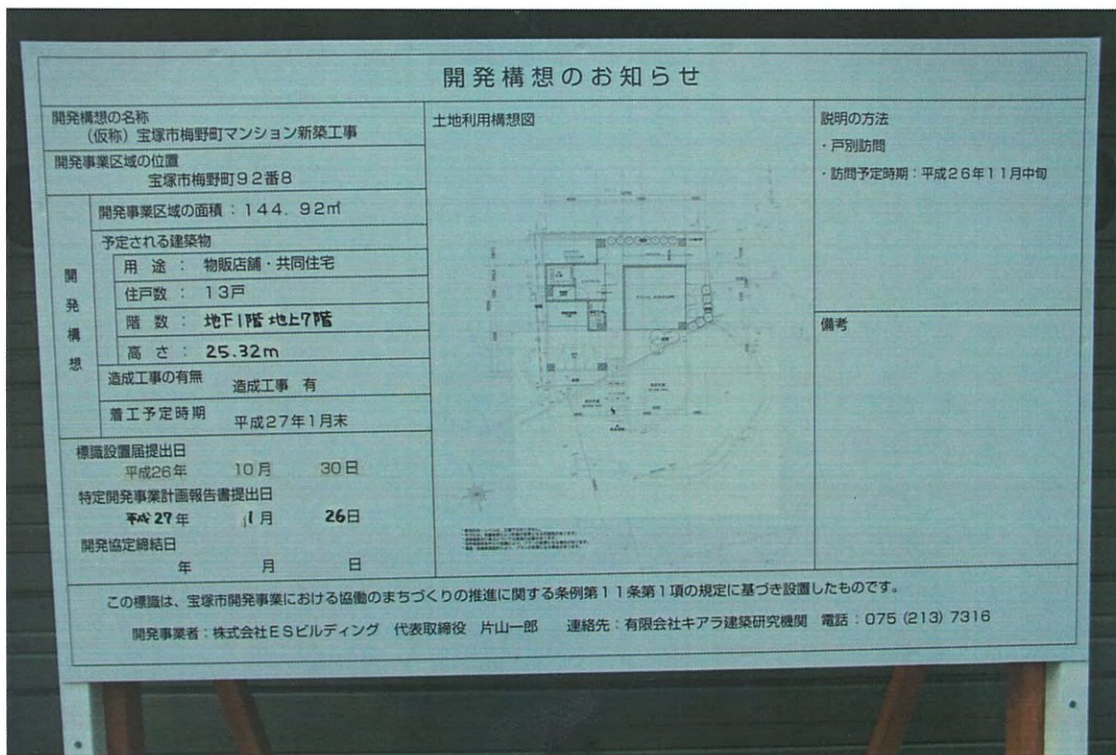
開発構想のお知らせ

開発構想の名称
（仮称）宝塚市梅野町マンション新築工事

開発事業区域の位置
宝塚市梅野町９２番８

開発構想

開発事業区域の面積：１４４．９２㎡

予定される建築物

用途：物販店舗・共同住宅

住戸数：１３戸

階数：地下1階 地上7階

高さ：25.32m

造成工事の有無　造成工事　有

着工予定時期　平成２７年１月末

標識設置届提出日
平成26年　10月　30日

特定開発事業計画報告書提出日
平成27年　1月　26日

開発協定締結日
年　月　日

土地利用構想図

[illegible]

説明の方法
・戸別訪問
・訪問予定時期：平成２６年１１月中旬

備考

この標識は、宝塚市開発事業における協働のまちづくりの推進に関する条例第１１条第１項の規定に基づき設置したものです。

開発事業者：株式会社ＥＳビルディング　代表取締役　片山一郎　連絡先：有限会社キアラ建築研究機関　電話：075 (213) 7316